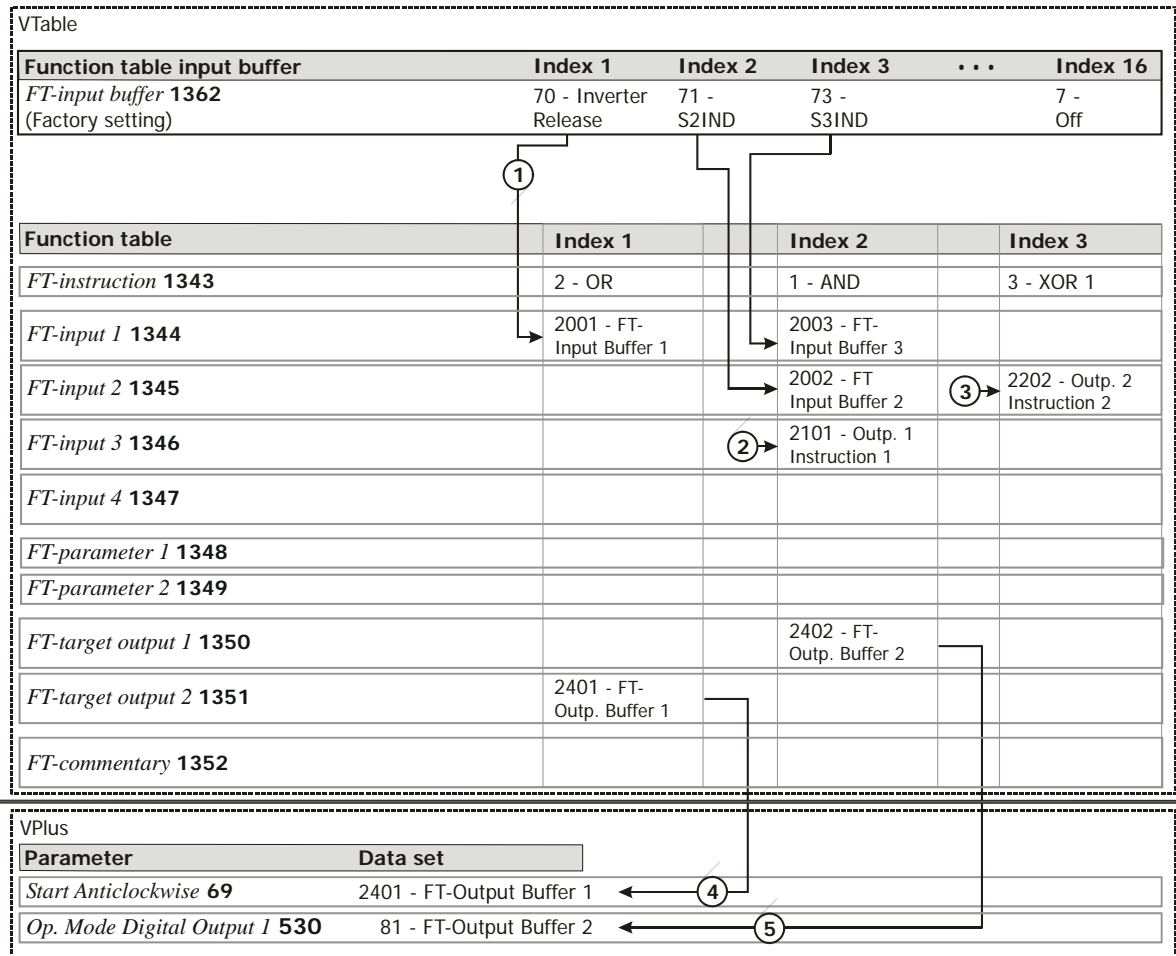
VTable

| Function table input buffer | Index 1 | Index 2 | Index 3 | • • • | Index 16 |
|---|---|---|---|---|---|
| *FT-input buffer* **1362** (Factory setting) | 70 - Inverter Release | 71 - S2IND | 73 - S3IND | | 7 - Off |

1

| Function table | Index 1 | | Index 2 | | Index 3 |
|---|---|---|---|---|---|
| *FT-instruction* **1343** | 2 - OR | | 1 - AND | | 3 - XOR 1 |
| *FT-input 1* **1344** | 2001 - FT-Input Buffer 1 | | 2003 - FT-Input Buffer 3 | | |
| *FT-input 2* **1345** | | | 2002 - FT Input Buffer 2 | 3 | 2202 - Outp. 2 Instruction 2 |
| *FT-input 3* **1346** | | 2 | 2101 - Outp. 1 Instruction 1 | | |
| *FT-input 4* **1347** | | | | | |
| *FT-parameter 1* **1348** | | | | | |
| *FT-parameter 2* **1349** | | | | | |
| *FT-target output 1* **1350** | | | 2402 - FT-Outp. Buffer 2 | | |
| *FT-target output 2* **1351** | 2401 - FT-Outp. Buffer 1 | | | | |
| *FT-commentary* **1352** | | | | | |

VPlus

| Parameter | Data set |
|---|---|
| *Start Anticlockwise* **69** | 2401 - FT-Output Buffer 1 |
| *Op. Mode Digital Output 1* **530** | 81 - FT-Output Buffer 2 |

4

5